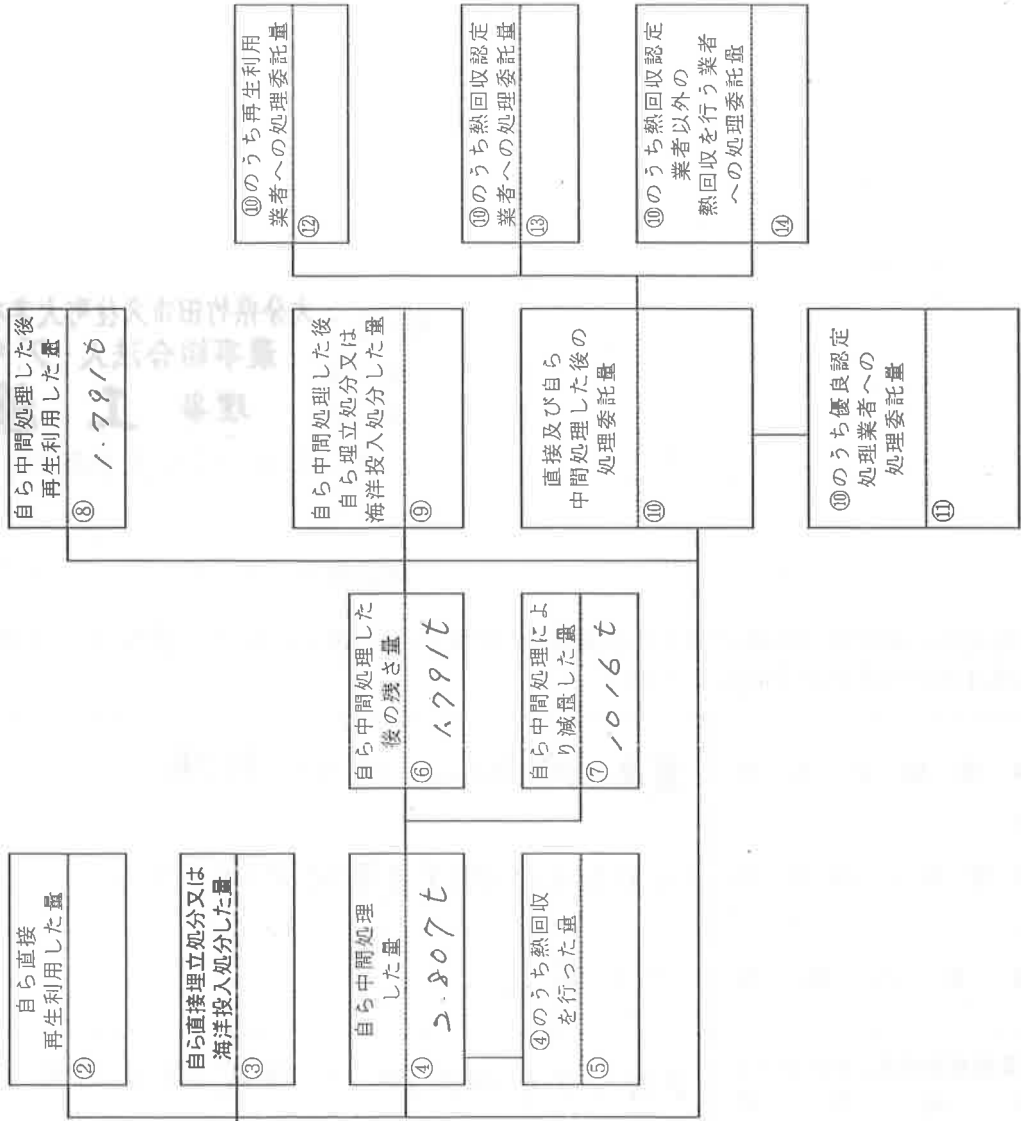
自ら直接再生利用した量
②

自ら直接埋立処分又は海洋投入処分した量
③

自ら中間処理した量
④ 2,807t

④のうち熱回収を行った量
⑤

自ら中間処理した後の残さ量
⑥ 1,791t

自ら中間処理により減量した量
⑦ 1,016t

自ら中間処理した後再生利用した量
⑧ 1,791t

自ら中間処理した後自ら埋立処分又は海洋投入処分した量
⑨

直接及び自ら中間処理した後の処理委託量
⑩

⑩のうち優良認定処理業者への処理委託量
⑪

⑩のうち再生利用業者への処理委託量
⑫

⑩のうち熱回収認定業者への処理委託量
⑬

⑩のうち熱回収認定業者以外の熱回収を行う業者への処理委託量
⑭